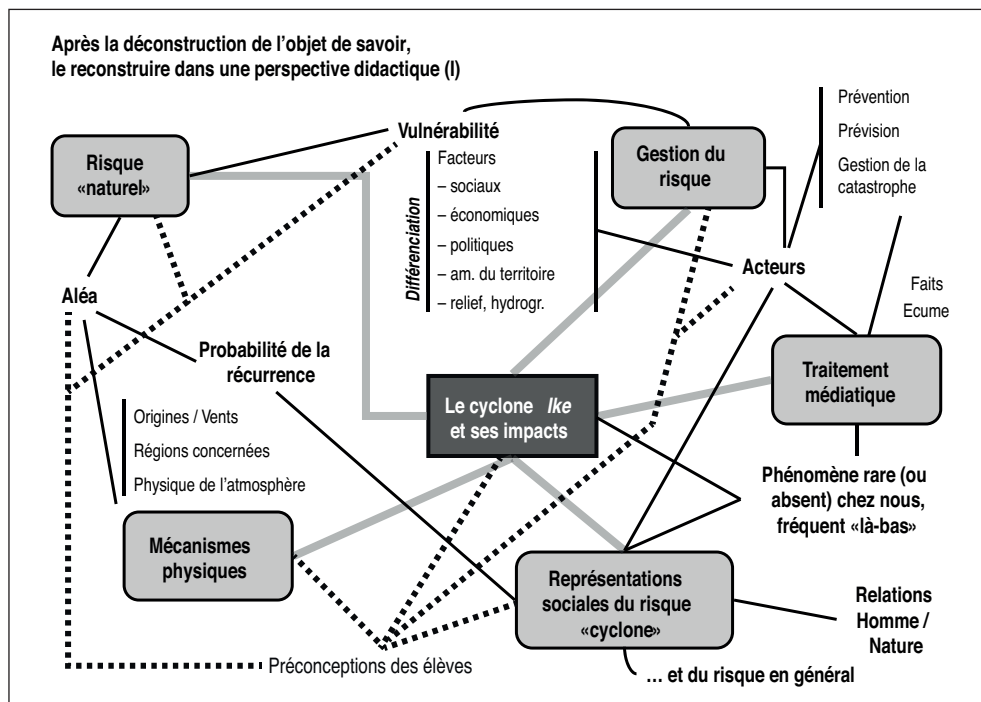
Après la déconstruction de l'objet de savoir, le reconstruire dans une perspective didactique (I)

Risque «naturel»

Vulnérabilité

Différenciation

Facteurs
– sociaux
– économiques
– politiques
– am. du territoire
– relief, hydrogr.

Gestion du risque

Prévention
Prévision
Gestion de la catastrophe

Acteurs

Faits
Ecume

Aléa

Probabilité de la récurrence

Traitement médiatique

Origines / Vents
Régions concernées
Physique de l'atmosphère

Le cyclone *Ike* et ses impacts

Phénomène rare (ou absent) chez nous, fréquent «là-bas»

Mécanismes physiques

Représentations sociales du risque «cyclone»

Relations Homme / Nature

Préconceptions des élèves

… et du risque en général